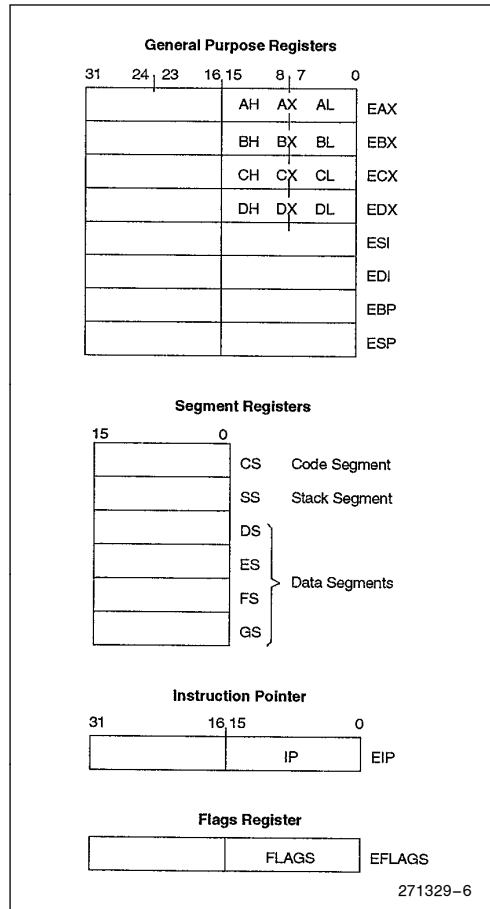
General Purpose Registers

31 24 23 16 15 8 7 0

AH AX AL EAX

BH BX BL EBX

CH CX CL ECX

DH DX DL EDX

ESI

EDI

EBP

ESP

Segment Registers

15 0

CS Code Segment

SS Stack Segment

DS

ES

FS

GS

Data Segments

Instruction Pointer

31 16 15 0

IP EIP

Flags Register

FLAGS EFLAGS

271329–6